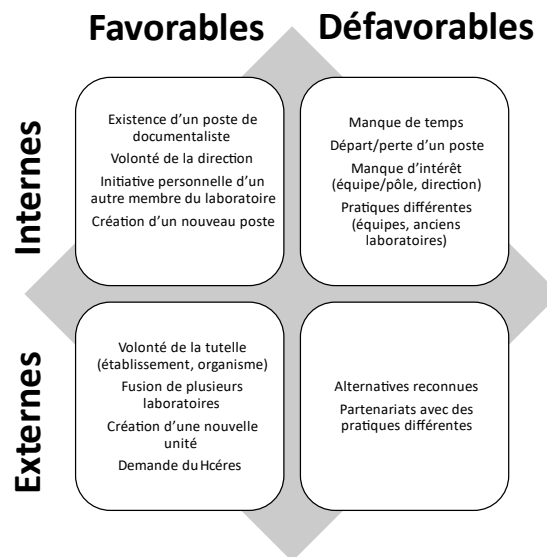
Favorables

Défavorables

Internes

Existence d'un poste de documentaliste

Volonté de la direction

Initiative personnelle d'un autre membre du laboratoire

Création d'un nouveau poste

Manque de temps

Départ/perte d'un poste

Manque d'intérêt (équipe/pôle, direction)

Pratiques différentes (équipes, anciens laboratoires)

Externes

Volonté de la tutelle (établissement, organisme)

Fusion de plusieurs laboratoires

Création d'une nouvelle unité

Demande du Hcéres

Alternatives reconnues

Partenariats avec des pratiques différentes